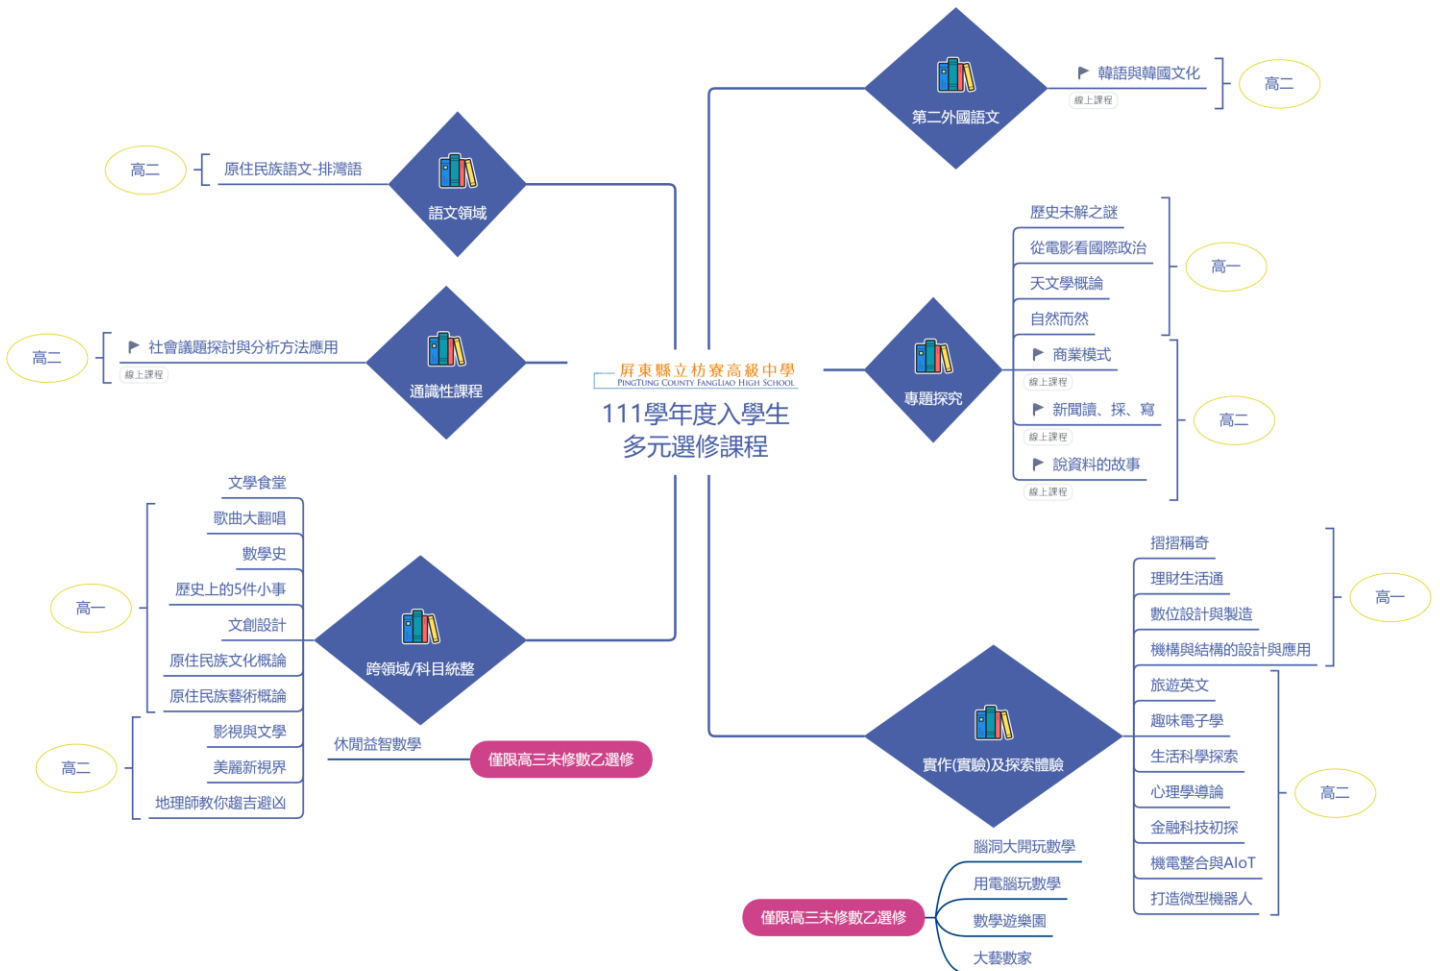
屏東縣立枋寮高級中學
PINGTUNG COUNTY FANGLIAO HIGH SCHOOL
111學年度入學生
多元選修課程

第二外國語文
韓語與韓國文化
線上課程
高二

語文領域
原住民族語文-排灣語
高二

通識性課程
社會議題探討與分析方法應用
線上課程
高二

專題探究
歷史未解之謎
從電影看國際政治
天文學概論
自然而然
高一
商業模式
線上課程
新聞讀、採、寫
線上課程
說資料的故事
線上課程
高二

跨領域/科目統整
文學食堂
歌曲大翻唱
數學史
歷史上的5件小事
文創設計
原住民族文化概論
原住民族藝術概論
高一
影視與文學
美麗新視界
地理師教你趨吉避凶
高二
休閒益智數學
僅限高三未修數乙選修

實作(實驗)及探索體驗
摺摺稱奇
理財生活通
數位設計與製造
機構與結構的設計與應用
高一
旅遊英文
趣味電子學
生活科學探索
心理學導論
金融科技初探
機電整合與AIoT
打造微型機器人
高二
腦洞大開玩數學
用電腦玩數學
數學遊樂園
大藝數家
僅限高三未修數乙選修